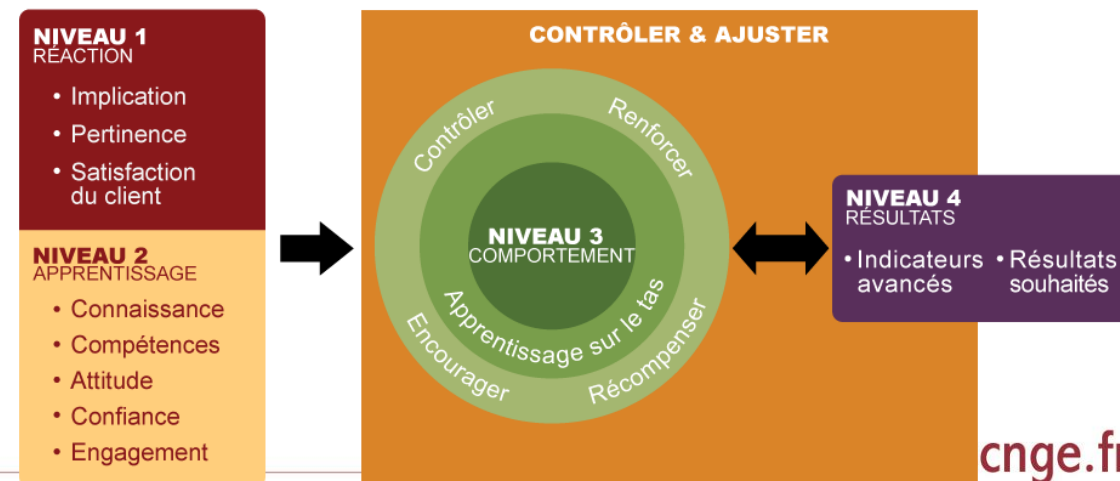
NIVEAU 1
RÉACTION

• Implication
• Pertinence
• Satisfaction du client

NIVEAU 2
APPRENTISSAGE

• Connaissance
• Compétences
• Attitude
• Confiance
• Engagement

CONTRÔLER & AJUSTER

Contrôler
Renforcer

NIVEAU 3
COMPORTEMENT

Apprentissage sur le tas

Encourager
Récompenser

NIVEAU 4
RÉSULTATS

• Indicateurs avancés
• Résultats souhaités

cnge.f